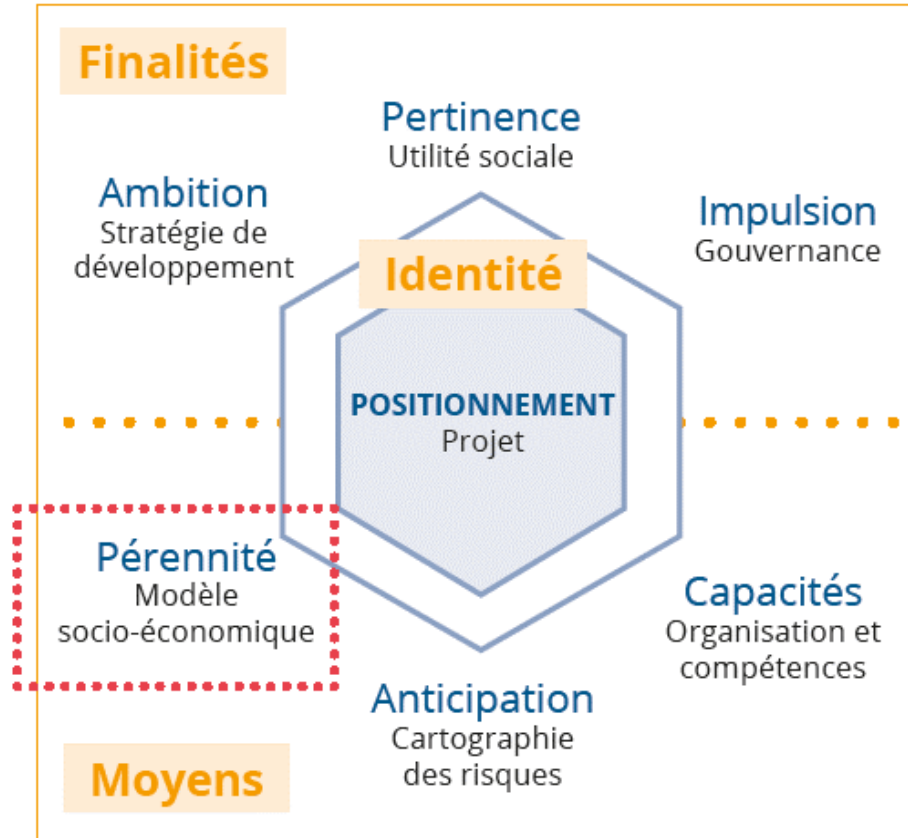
Finalités

Pertinence
Utilité sociale

Ambition
Stratégie de développement

Impulsion
Gouvernance

Identité

POSITIONNEMENT
Projet

Pérennité
Modèle socio-économique

Capacités
Organisation et compétences

Anticipation
Cartographie des risques

Moyens